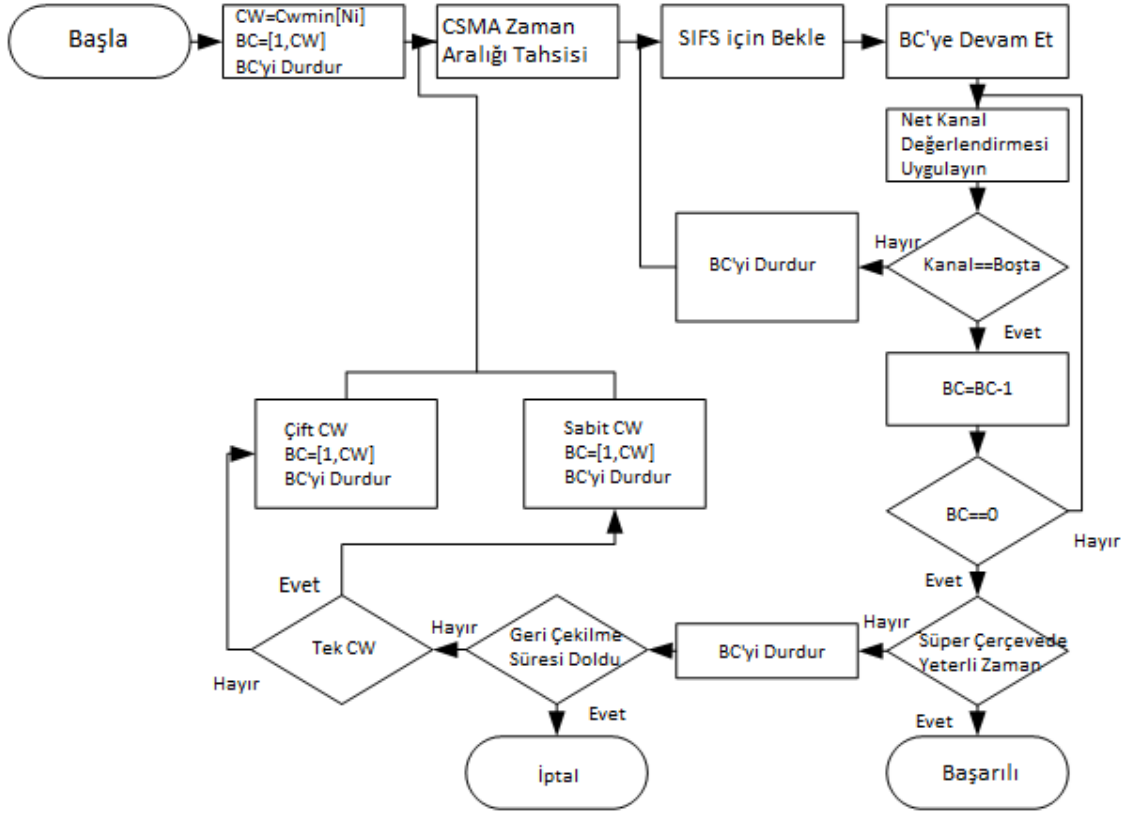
Başla

CW=Cwmin[Ni]
BC=[1,CW]
BC'yi Durdur

CSMA Zaman Aralığı Tahsisi

SIFS için Bekle

BC'ye Devam Et

Net Kanal Değerlendirmesi Uygulayın

Hayır

BC'yi Durdur

Kanal==Boşta

Evet

BC=BC-1

BC==0

Hayır

Evet

Çift CW
BC=[1,CW]
BC'yi Durdur

Sabit CW
BC=[1,CW]
BC'yi Durdur

Evet

Tek CW

Hayır

Hayır

Geri Çekilme Süresi Doldu

Hayır

BC'yi Durdur

Süper Çerçevede Yeterli Zaman

Evet

Evet

İptal

Başarılı